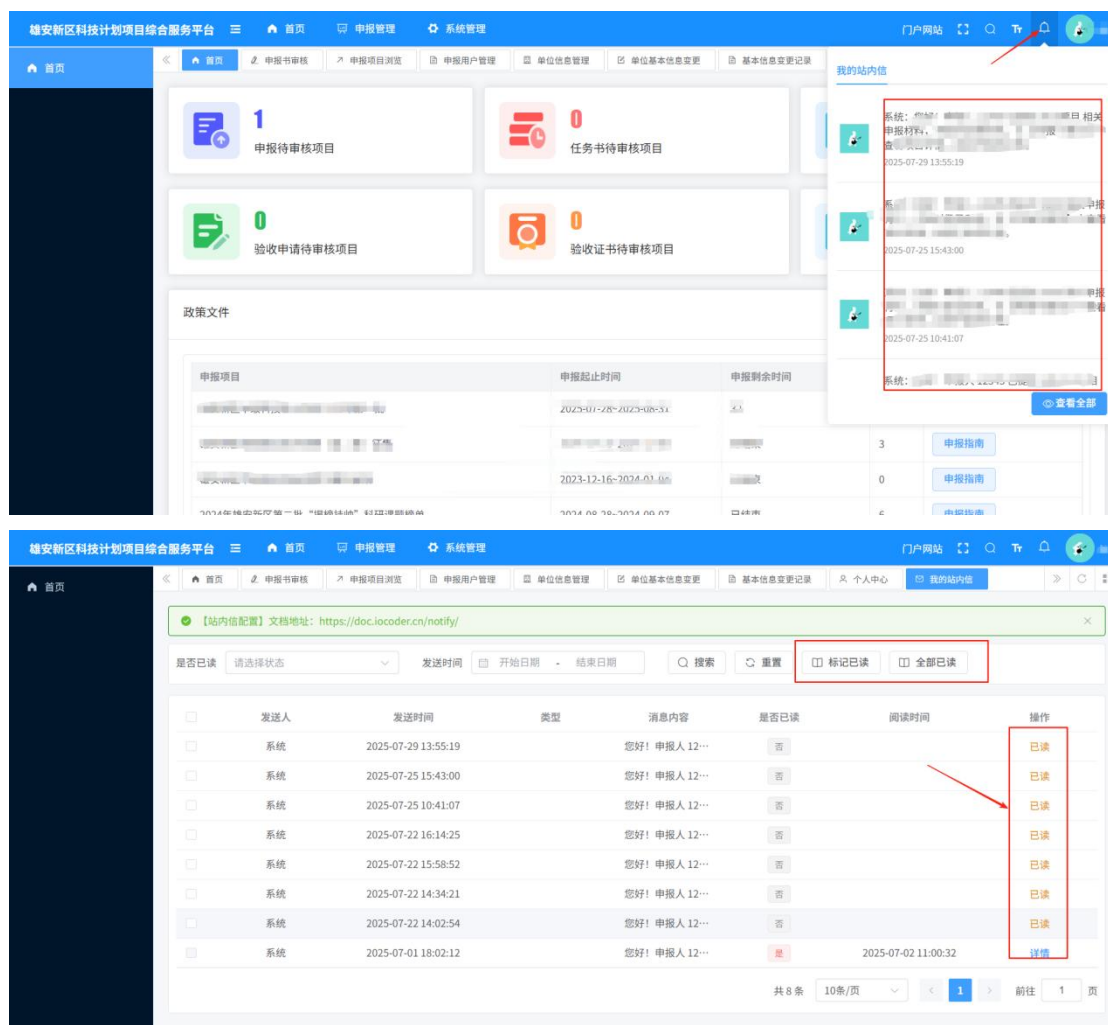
雄安新区科技计划项目综合服务平台 首页 申报管理 系统管理 门户网站 Tr

首页

首页 申报书审核 申报项目浏览 申报用户管理 单位信息管理 单位基本信息变更 基本信息变更记录

1
申报待审核项目

0
任务书待审核项目

0
验收申请待审核项目

0
验收证书待审核项目

政策文件

| 申报项目 | 申报起止时间 | 申报剩余时间 | | |
|---|---|---|---|---|
| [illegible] | 2025-07-28~2025-08-31 | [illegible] | | |
| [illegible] | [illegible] | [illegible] | 3 | 申报指南 |
| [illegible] | 2023-12-16~2024-01-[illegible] | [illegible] | 0 | 申报指南 |
| 2024年雄安新区第二批"揭榜挂帅"科研课题榜单 | 2024-08-28~2024-09-07 | 已结束 | 6 | 申报指南 |

我的站内信

系统：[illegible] 申报材料 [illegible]
2025-07-29 13:55:19

系统 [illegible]
2025-07-25 15:43:00

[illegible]
2025-07-25 10:41:07

系统：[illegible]

查看全部

雄安新区科技计划项目综合服务平台 首页 申报管理 系统管理 门户网站 Tr

首页

首页 申报书审核 申报项目浏览 申报用户管理 单位信息管理 单位基本信息变更 基本信息变更记录 个人中心 我的站内信

【站内信配置】文档地址：https://doc.iocoder.cn/notify/

是否已读 请选择状态 发送时间 开始日期 - 结束日期 搜索 重置 标记已读 全部已读

| | 发送人 | 发送时间 | 类型 | 消息内容 | 是否已读 | 阅读时间 | 操作 |
|---|---|---|---|---|---|---|---|
| | 系统 | 2025-07-29 13:55:19 | | 您好！申报人 12··· | 否 | | 已读 |
| | 系统 | 2025-07-25 15:43:00 | | 您好！申报人 12··· | 否 | | 已读 |
| | 系统 | 2025-07-25 10:41:07 | | 您好！申报人 12··· | 否 | | 已读 |
| | 系统 | 2025-07-22 16:14:25 | | 您好！申报人 12··· | 否 | | 已读 |
| | 系统 | 2025-07-22 15:58:52 | | 您好！申报人 12··· | 否 | | 已读 |
| | 系统 | 2025-07-22 14:34:21 | | 您好！申报人 12··· | 否 | | 已读 |
| | 系统 | 2025-07-22 14:02:54 | | 您好！申报人 12··· | 否 | | 已读 |
| | 系统 | 2025-07-01 18:02:12 | | 您好！申报人 12··· | 是 | 2025-07-02 11:00:32 | 详情 |

共 8 条 10条/页 1 前往 1 页